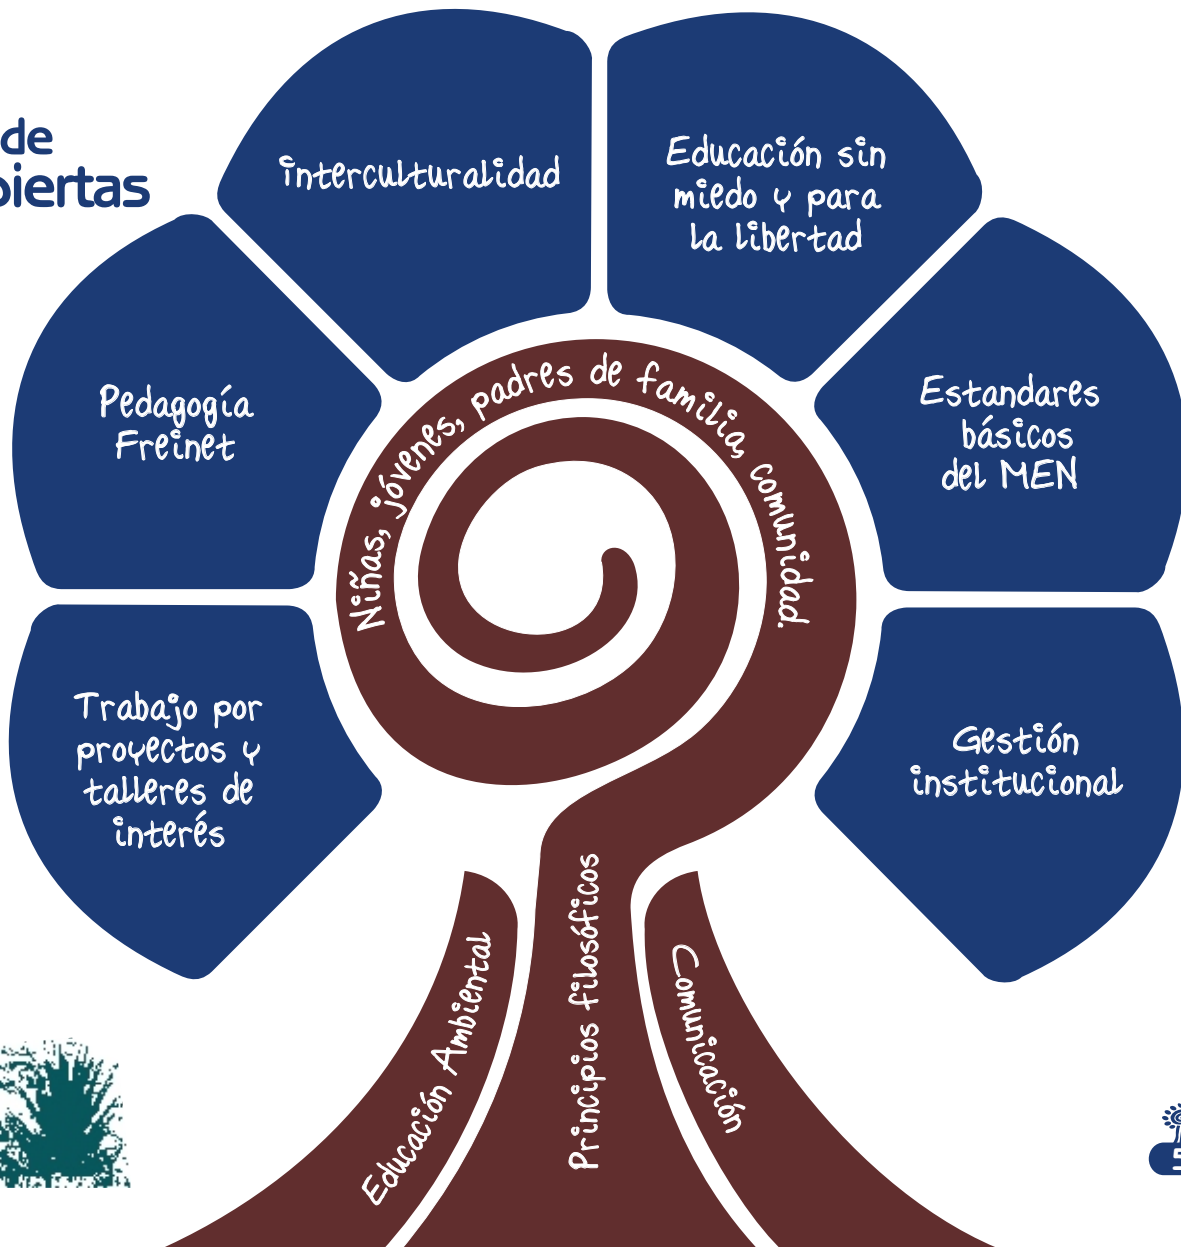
de
biertas

Interculturalidad

Educación sin miedo y para la libertad

Pedagogía Freinet

Estandares básicos del MEN

Niñas, jóvenes, padres de familia, comunidad.

Trabajo por proyectos y talleres de interés

Gestión institucional

Educación Ambiental

Principios filosóficos

Comunicación

5